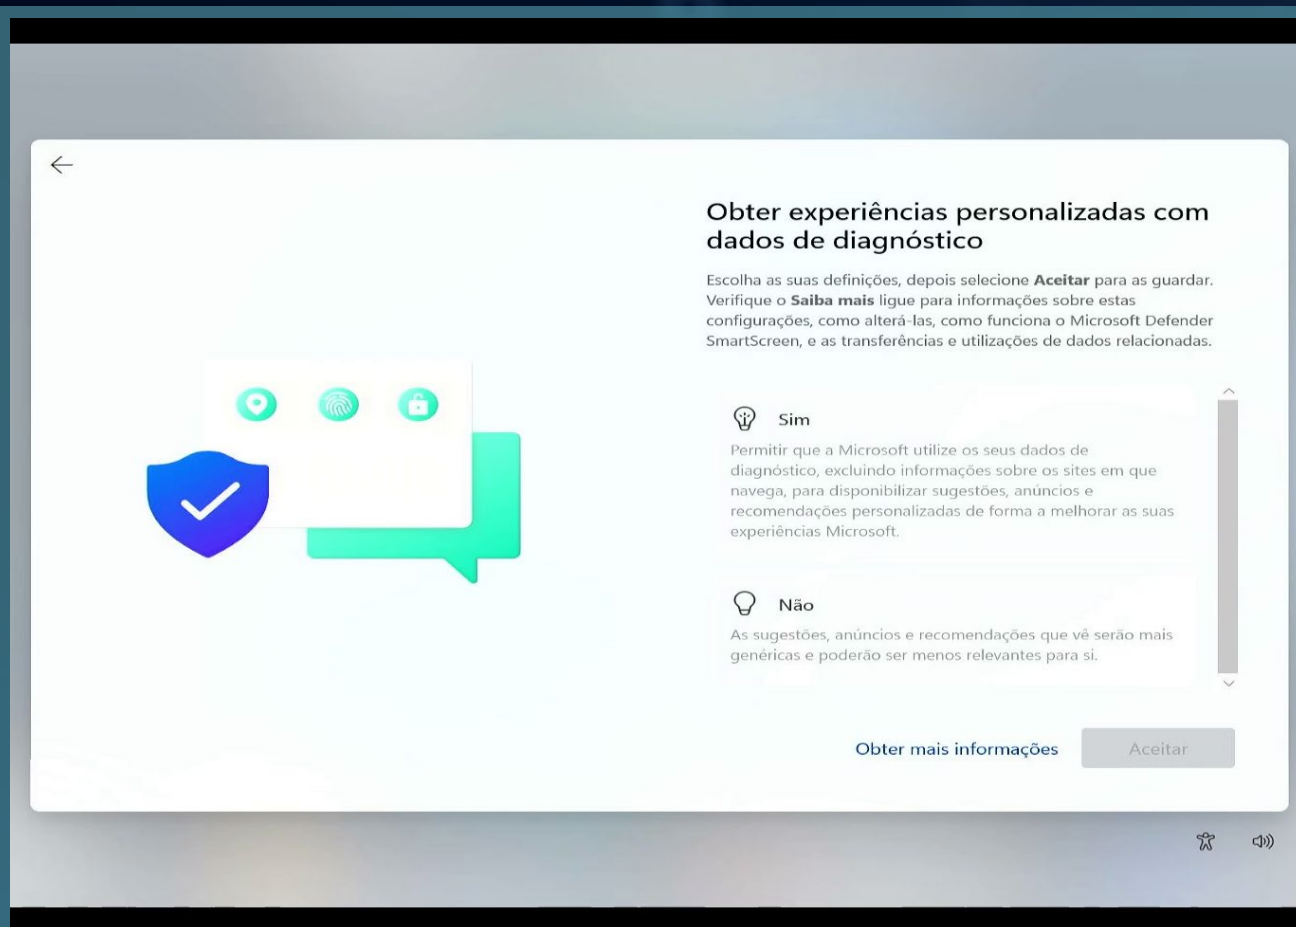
Obter experiências personalizadas com dados de diagnóstico

Escolha as suas definições, depois selecione **Aceitar** para as guardar. Verifique o **Saiba mais** ligue para informações sobre estas configurações, como alterá-las, como funciona o Microsoft Defender SmartScreen, e as transferências e utilizações de dados relacionadas.

Sim

Permitir que a Microsoft utilize os seus dados de diagnóstico, excluindo informações sobre os sites em que navega, para disponibilizar sugestões, anúncios e recomendações personalizadas de forma a melhorar as suas experiências Microsoft.

Não

As sugestões, anúncios e recomendações que vê serão mais genéricas e poderão ser menos relevantes para si.

Obter mais informações

Aceitar